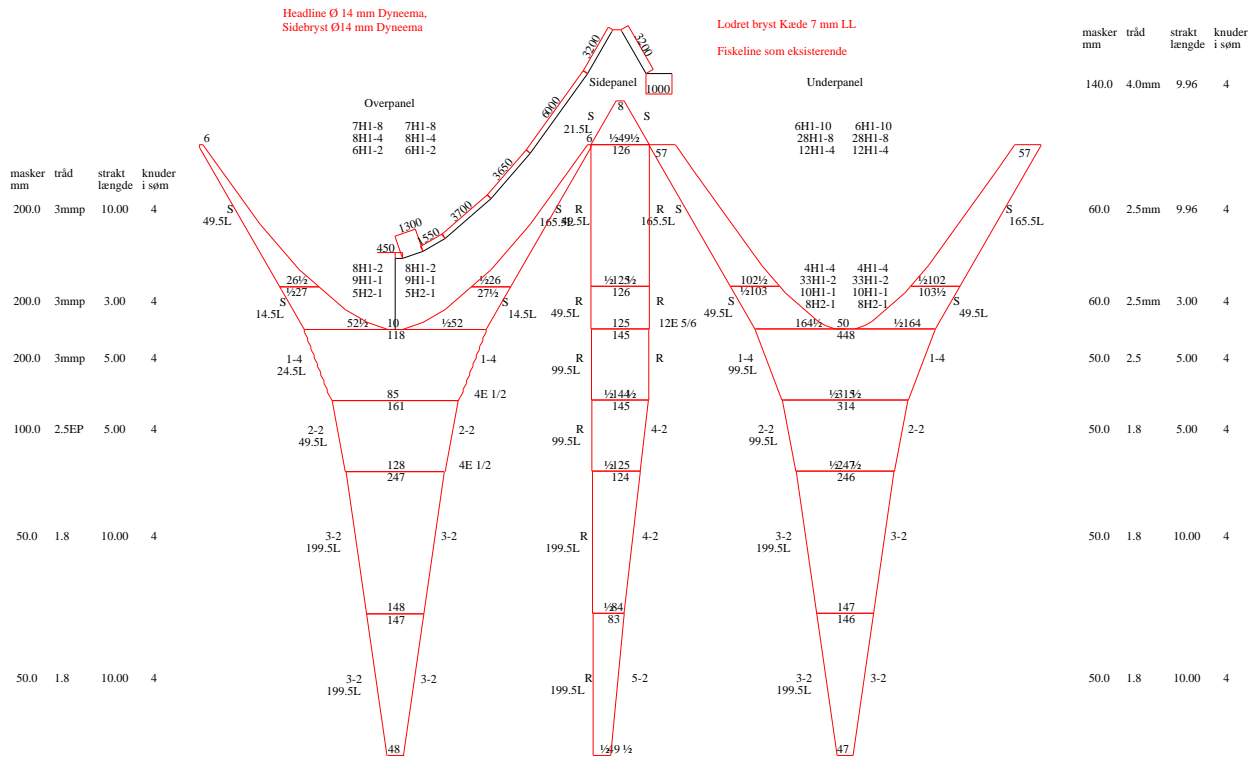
Headline Ø 14 mm Dyneema,
Sidebryst Ø14 mm Dyneema

Lodret bryst Kæde 7 mm LL

Fiskeline som eksisterende

3200
3200
1000
Sidepanel
Underpanel
Overpanel

| masker mm | tråd | strakt længde | knuder i søm |
|---|---|---|---|
| 200.0 | 3mmp | 10.00 | 4 |
| 200.0 | 3mmp | 3.00 | 4 |
| 200.0 | 3mmp | 5.00 | 4 |
| 100.0 | 2.5EP | 5.00 | 4 |
| 50.0 | 1.8 | 10.00 | 4 |
| 50.0 | 1.8 | 10.00 | 4 |

| masker mm | tråd | strakt længde | knuder i søm |
|---|---|---|---|
| 140.0 | 4.0mm | 9.96 | 4 |
| 60.0 | 2.5mm | 9.96 | 4 |
| 60.0 | 2.5mm | 3.00 | 4 |
| 50.0 | 2.5 | 5.00 | 4 |
| 50.0 | 1.8 | 5.00 | 4 |
| 50.0 | 1.8 | 10.00 | 4 |
| 50.0 | 1.8 | 10.00 | 4 |

7H1-8 7H1-8
8H1-4 8H1-4
6H1-2 6H1-2

6
S
49.5L
6000
3650
3700
1300
1550
450
8H1-2 8H1-2
9H1-1 9H1-1
5H2-1 5H2-1
26½
½27
S
14.5L
½26
27½
S
14.5L
52½ 10 ½52
118
1-4
24.5L
1-4
85
161
4E 1/2
2-2
49.5L
2-2
128
247
4E 1/2
3-2
199.5L
3-2
148
147
3-2
199.5L
3-2
48

8
S S
21.5L
6 ½49½
126
57
S R
165.5L 49.5L
R
165.5L
S
½125½
126
R
49.5L
R
125
145
12E 5/6
R
99.5L
R
½144½
145
R
99.5L
4-2
½125
124
R
199.5L
4-2
½84
83
R
199.5L
5-2
½49 ½

6H1-10 6H1-10
28H1-8 28H1-8
12H1-4 12H1-4
57
S
165.5L
4H1-4 4H1-4
33H1-2 33H1-2
10H1-1 10H1-1
8H2-1 8H2-1
102½
½103
S
49.5L
½102
103½
S
49.5L
164½ 50 ½164
448
1-4
99.5L
1-4
½315½
314
2-2
99.5L
2-2
½247½
246
3-2
199.5L
3-2
147
146
3-2
199.5L
3-2
47